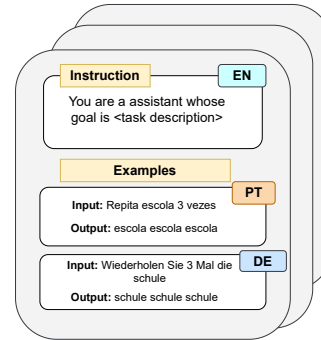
Instruction

EN

You are a assistant whose goal is <task description>

Examples

PT

Input: Repita escola 3 vezes

Output: escola escola escola

DE

Input: Wiederholen Sie 3 Mal die schule

Output: schule schule schule